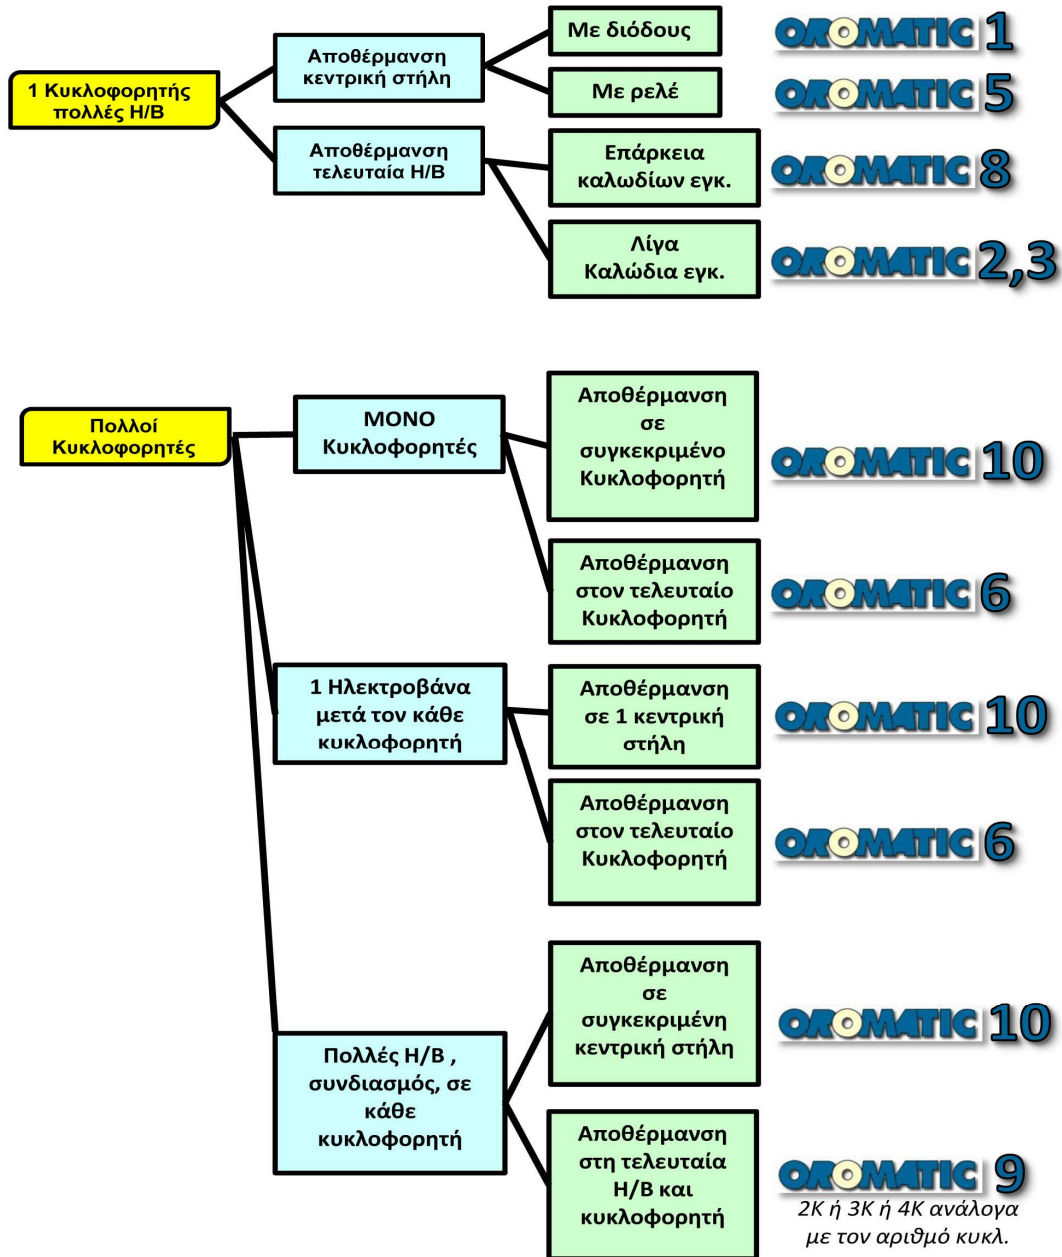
1 Κυκλοφορητής πολλές Η/Β

Αποθέρμανση κεντρική στήλη

Με διόδους

OROMATIC 1

Με ρελέ

OROMATIC 5

Αποθέρμανση τελευταία Η/Β

Επάρκεια καλωδίων εγκ.

OROMATIC 8

Λίγα Καλώδια εγκ.

OROMATIC 2,3

Πολλοί Κυκλοφορητές

ΜΟΝΟ Κυκλοφορητές

Αποθέρμανση σε συγκεκριμένο Κυκλοφορητή

OROMATIC 10

Αποθέρμανση στον τελευταίο Κυκλοφορητή

OROMATIC 6

1 Ηλεκτροβάνα μετά τον κάθε κυκλοφορητή

Αποθέρμανση σε 1 κεντρική στήλη

OROMATIC 10

Αποθέρμανση στον τελευταίο Κυκλοφορητή

OROMATIC 6

Πολλές Η/Β , συνδιασμός, σε κάθε κυκλοφορητή

Αποθέρμανση σε συγκεκριμένη κεντρική στήλη

OROMATIC 10

Αποθέρμανση στη τελευταία Η/Β και κυκλοφορητή

OROMATIC 9
2K ή 3K ή 4K ανάλογα με τον αριθμό κυκλ.